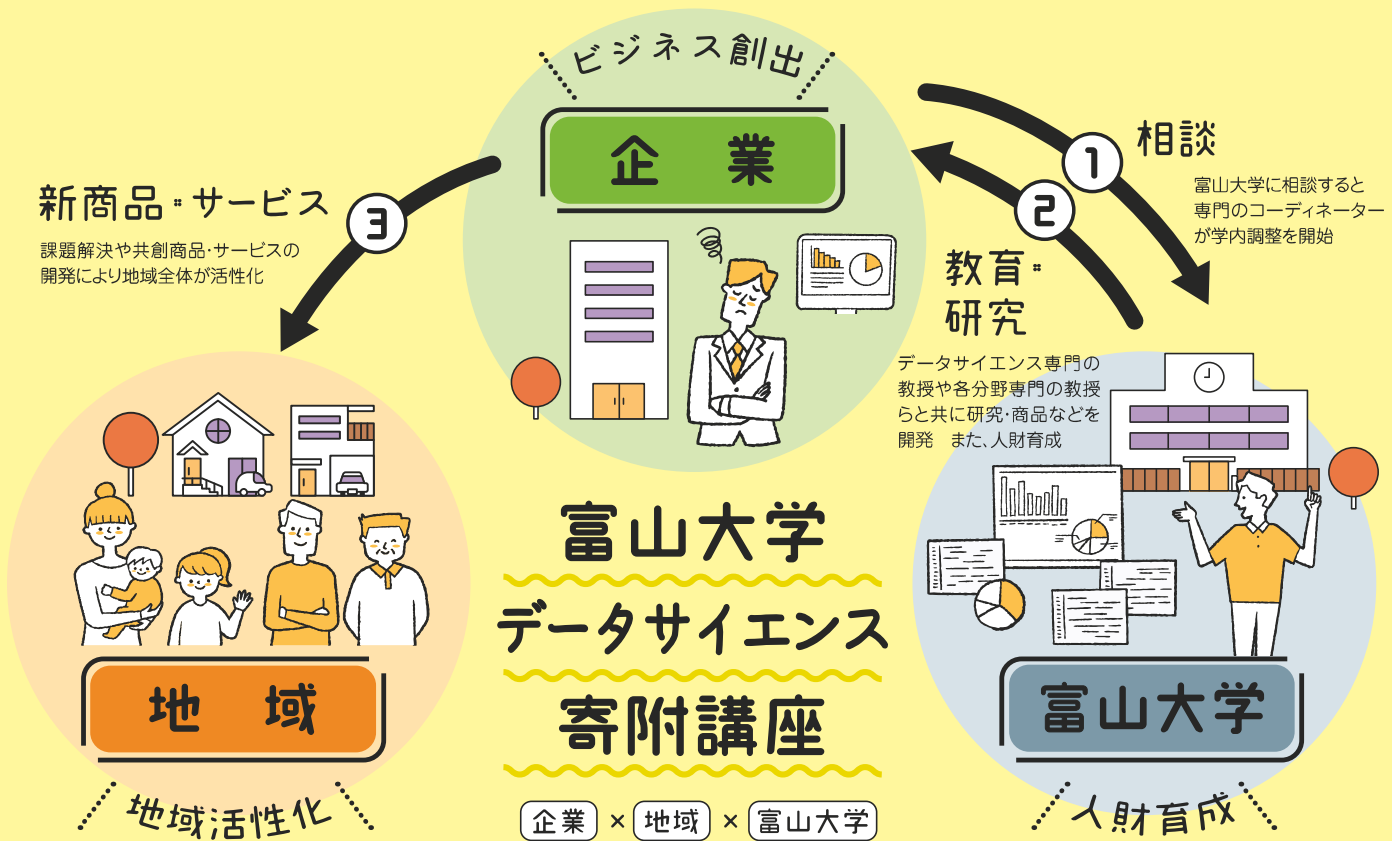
ビジネス創出

企　業

① 相談

富山大学に相談すると専門のコーディネーターが学内調整を開始

② 教育・研究

データサイエンス専門の教授や各分野専門の教授らと共に研究・商品などを開発　また、人財育成

③ 新商品・サービス

課題解決や共創商品・サービスの開発により地域全体が活性化

地　域

地域活性化

富山大学

人財育成

富山大学
データサイエンス
寄附講座

企業 × 地域 × 富山大学